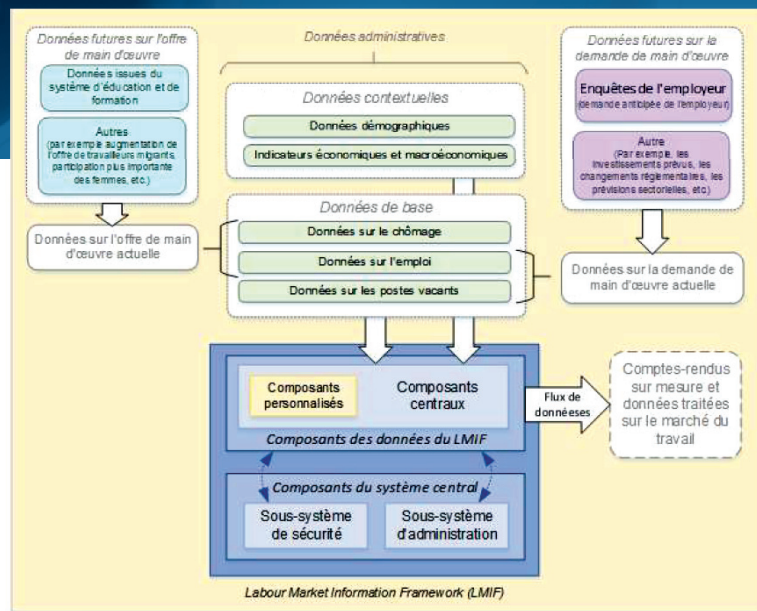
Données futures sur l'offre de main d'œuvre

Données issues du système d'éducation et de formation

Autres
(par exemple augmentation de l'offre de travailleurs migrants, participation plus importante des femmes, etc.)

Données sur l'offre de main d'œuvre actuelle

Données administratives

Données contextuelles

Données démographiques

Indicateurs économiques et macroéconomiques

Données de base

Données sur le chômage

Données sur l'emploi

Données sur les postes vacants

Données futures sur la demande de main d'œuvre

Enquêtes de l'employeur
(demande anticipée de l'employeur)

Autre
(Par exemple, les investissements prévus, les changements réglementaires, les prévisions sectorielles, etc.)

Données sur la demande de main d'œuvre actuelle

Composants personnalisés

Composants centraux

Composants des données du LMIF

Flux de donnéeses

Comptes-rendus sur mesure et données traitées sur le marché du travail

Composants du système central

Sous-système de sécurité

Sous-système d'administration

Labour Market Information Framework (LMIF)